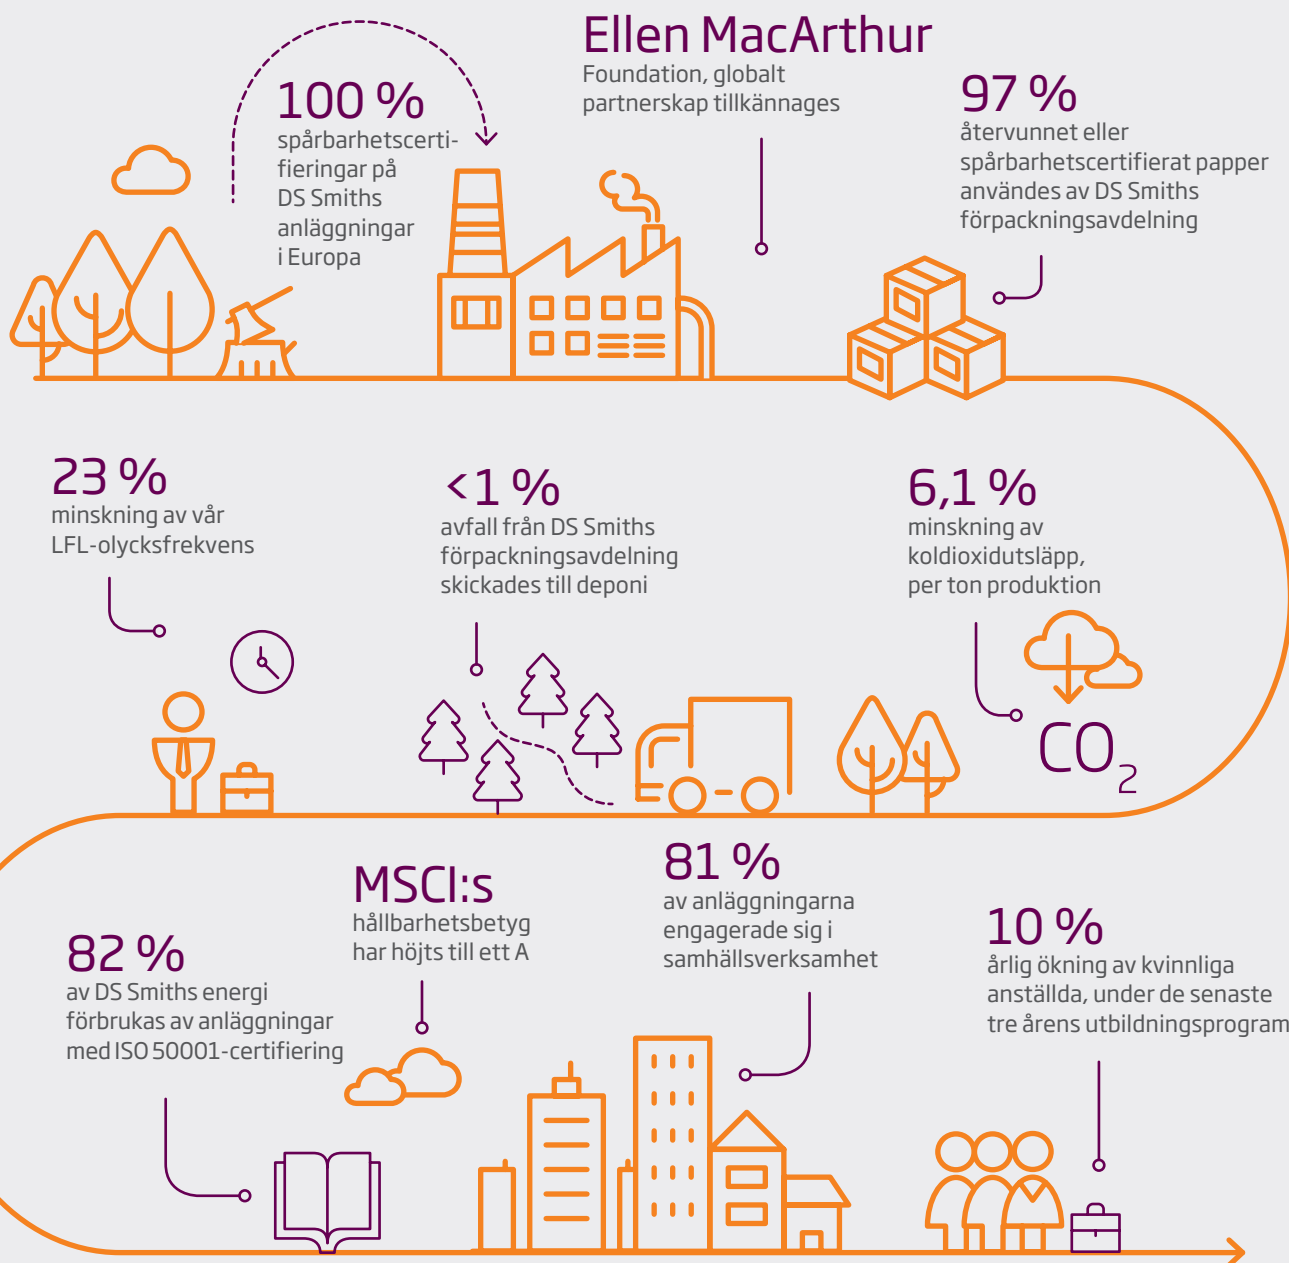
100 %
spårbarhetscertifieringar på DS Smiths anläggningar i Europa

Ellen MacArthur
Foundation, globalt partnerskap tillkännages

97 %
återvunnet eller spårbarhetscertifierat papper användes av DS Smiths förpackningsavdelning

23 %
minskning av vår LFL-olycksfrekvens

<1 %
avfall från DS Smiths förpackningsavdelning skickades till deponi

6,1 %
minskning av koldioxidutsläpp, per ton produktion

$CO_2$

MSCI:s
hållbarhetsbetyg har höjts till ett A

81 %
av anläggningarna engagerade sig i samhällsverksamhet

82 %
av DS Smiths energi förbrukas av anläggningar med ISO 50001-certifiering

10 %
årlig ökning av kvinnliga anställda, under de senaste tre årens utbildningsprogram